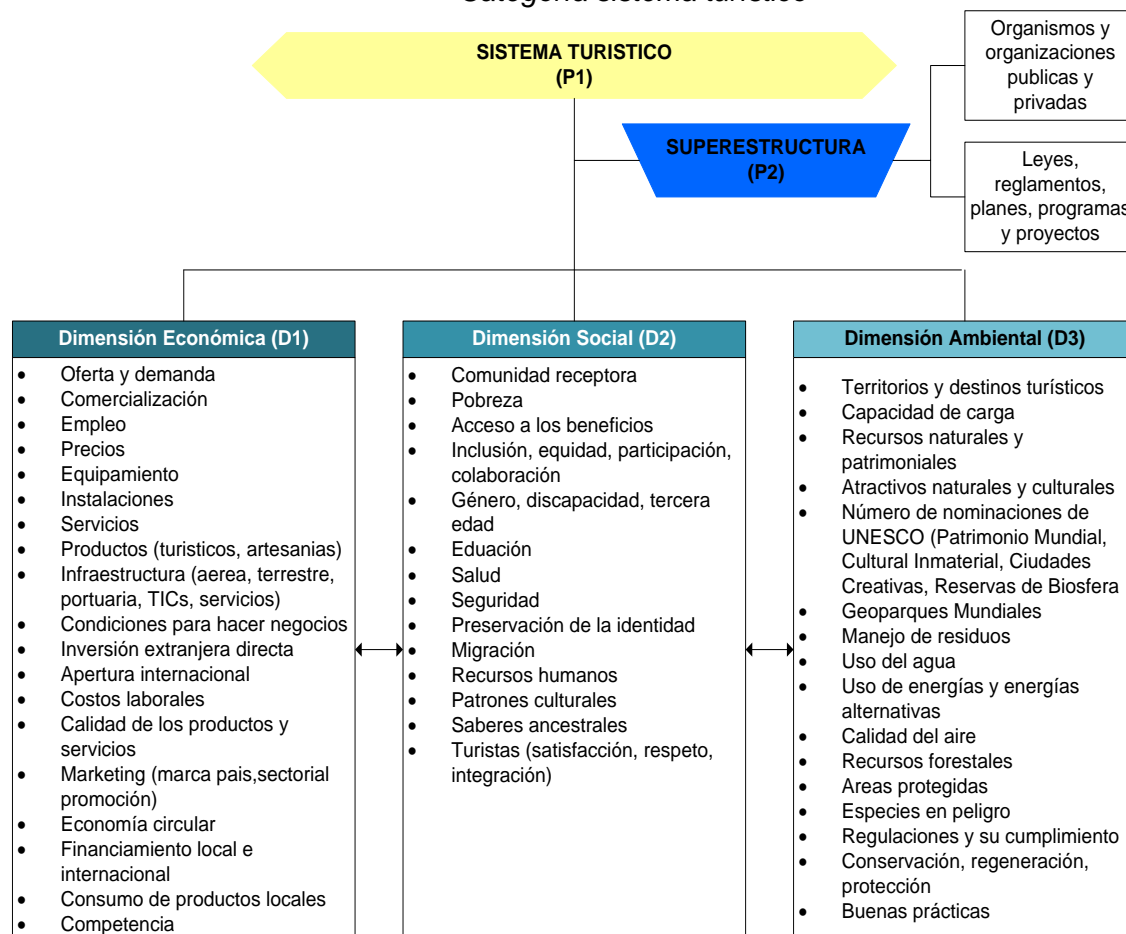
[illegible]

SISTEMA TURISTICO
(P1)

Organismos y organizaciones publicas y privadas

SUPERESTRUCTURA
(P2)

Leyes, reglamentos, planes, programas y proyectos

Dimensión Económica (D1)

- Oferta y demanda
- Comercialización
- Empleo
- Precios
- Equipamiento
- Instalaciones
- Servicios
- Productos (turisticos, artesanias)
- Infraestructura (aerea, terrestre, portuaria, TICs, servicios)
- Condiciones para hacer negocios
- Inversión extranjera directa
- Apertura internacional
- Costos laborales
- Calidad de los productos y servicios
- Marketing (marca pais,sectorial promoción)
- Economía circular
- Financiamiento local e internacional
- Consumo de productos locales
- Competencia

Dimensión Social (D2)

- Comunidad receptora
- Pobreza
- Acceso a los beneficios
- Inclusión, equidad, participación, colaboración
- Género, discapacidad, tercera edad
- Eduación
- Salud
- Seguridad
- Preservación de la identidad
- Migración
- Recursos humanos
- Patrones culturales
- Saberes ancestrales
- Turistas (satisfacción, respeto, integración)

Dimensión Ambiental (D3)

- Territorios y destinos turísticos
- Capacidad de carga
- Recursos naturales y patrimoniales
- Atractivos naturales y culturales
- Número de nominaciones de UNESCO (Patrimonio Mundial, Cultural Inmaterial, Ciudades Creativas, Reservas de Biosfera
- Geoparques Mundiales
- Manejo de residuos
- Uso del agua
- Uso de energías y energías alternativas
- Calidad del aire
- Recursos forestales
- Areas protegidas
- Especies en peligro
- Regulaciones y su cumplimiento
- Conservación, regeneración, protección
- Buenas prácticas